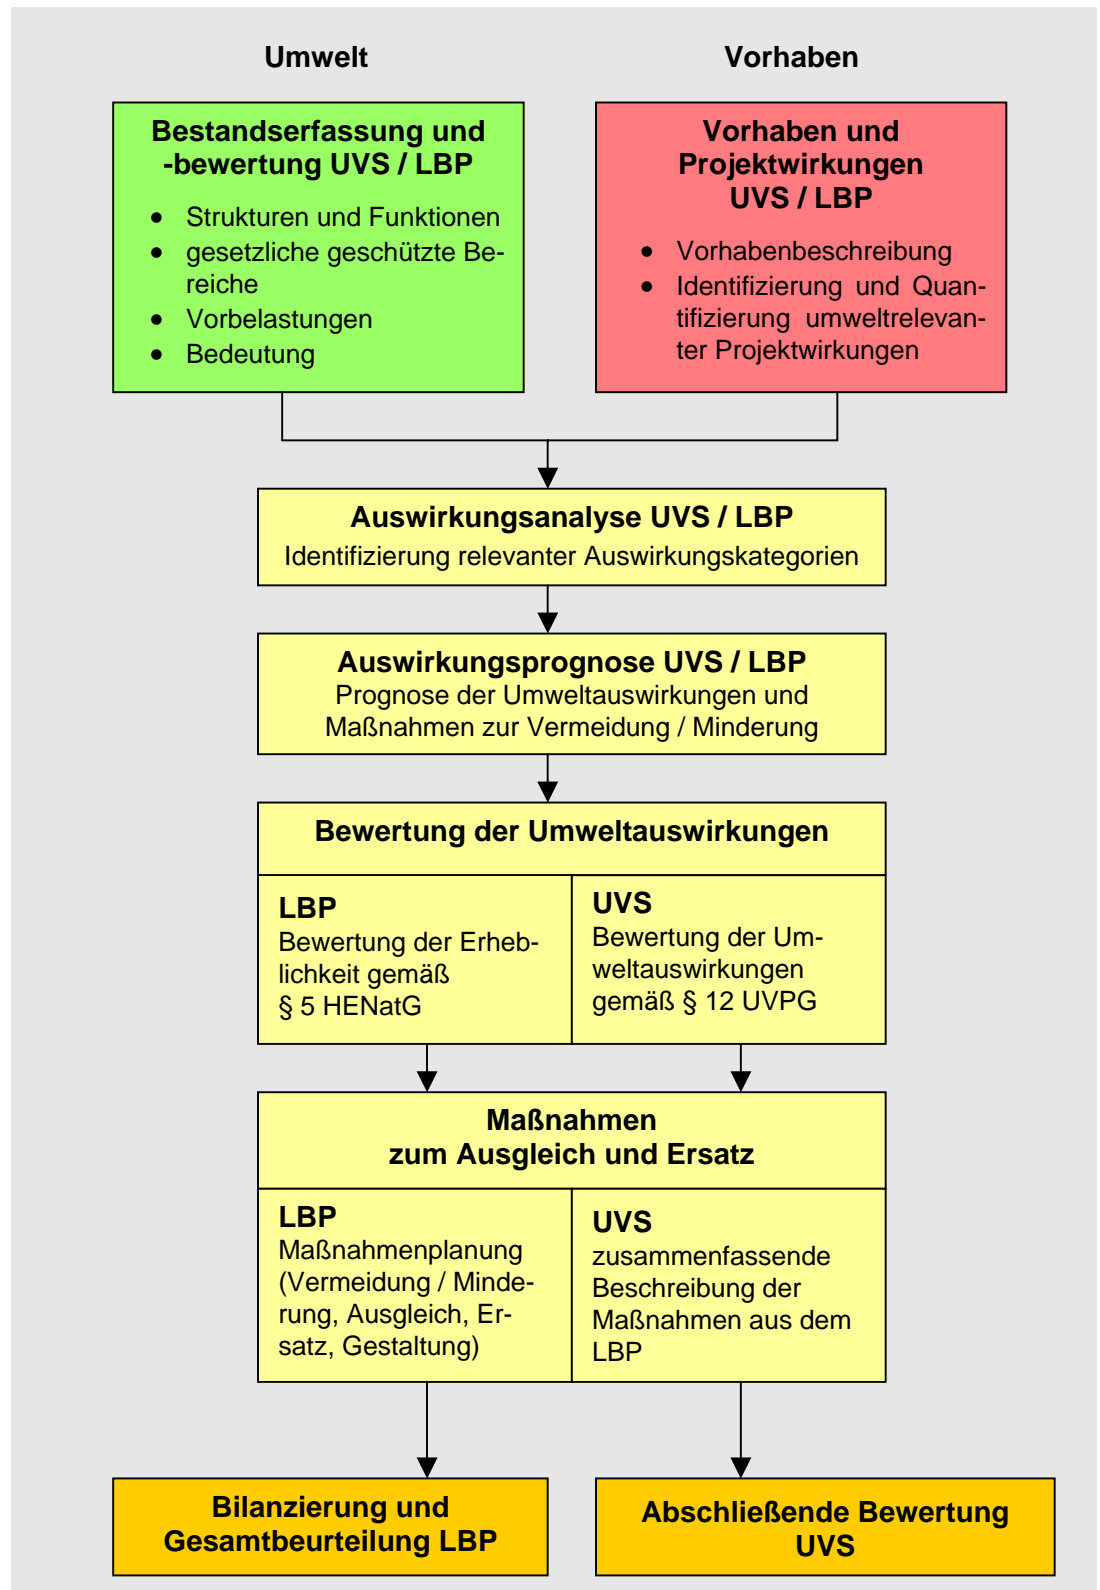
Umwelt

Vorhaben

Bestandserfassung und -bewertung UVS / LBP

- Strukturen und Funktionen
- gesetzliche geschützte Bereiche
- Vorbelastungen
- Bedeutung

Vorhaben und Projektwirkungen UVS / LBP

- Vorhabenbeschreibung
- Identifizierung und Quantifizierung umweltrelevanter Projektwirkungen

Auswirkungsanalyse UVS / LBP
Identifizierung relevanter Auswirkungskategorien

Auswirkungsprognose UVS / LBP
Prognose der Umweltauswirkungen und Maßnahmen zur Vermeidung / Minderung

Bewertung der Umweltauswirkungen

LBP
Bewertung der Erheblichkeit gemäß § 5 HENatG

UVS
Bewertung der Umweltauswirkungen gemäß § 12 UVPG

Maßnahmen zum Ausgleich und Ersatz

LBP
Maßnahmenplanung (Vermeidung / Minderung, Ausgleich, Ersatz, Gestaltung)

UVS
zusammenfassende Beschreibung der Maßnahmen aus dem LBP

Bilanzierung und Gesamtbeurteilung LBP

Abschließende Bewertung UVS